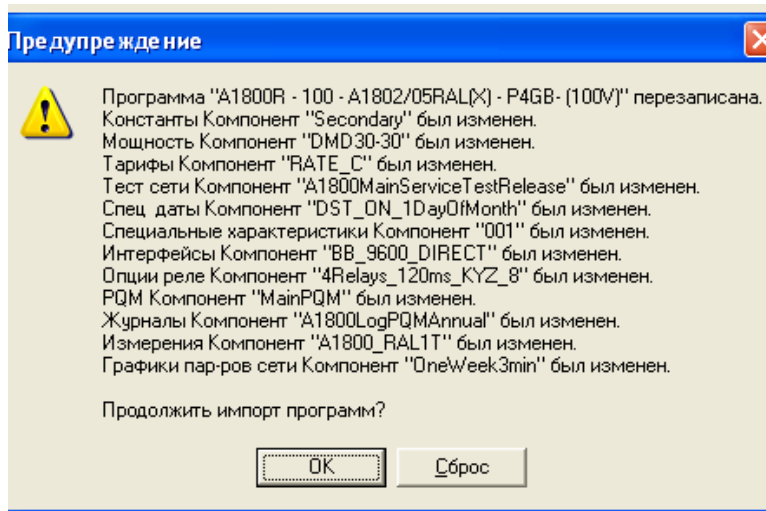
Предупреждение

Программа "A1800R - 100 - A1802/05RAL(X) - P4GB- (100V)" перезаписана.
Константы Компонент "Secondary" был изменен.
Мощность Компонент "DMD30-30" был изменен.
Тарифы Компонент "RATE_C" был изменен.
Тест сети Компонент "A1800MainServiceTestRelease" был изменен.
Спец даты Компонент "DST_ON_1DayOfMonth" был изменен.
Специальные характеристики Компонент "001" был изменен.
Интерфейсы Компонент "BB_9600_DIRECT" был изменен.
Опции реле Компонент "4Relays_120ms_KYZ_8" был изменен.
PQM Компонент "MainPQM" был изменен.
Журналы Компонент "A1800LogPQMAnnual" был изменен.
Измерения Компонент "A1800_RAL1T" был изменен.
Графики пар-ров сети Компонент "OneWeek3min" был изменен.

Продолжить импорт программ?

OK Сброс